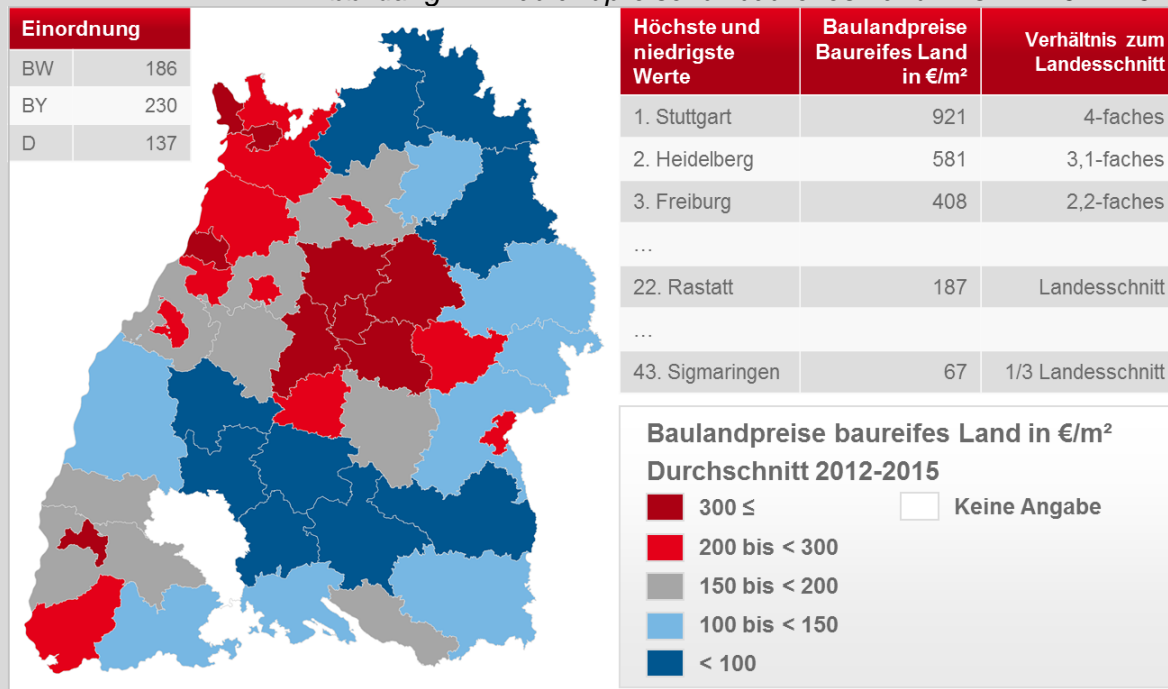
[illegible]

| Einordnung | |
|---|---|
| BW | 186 |
| BY | 230 |
| D | 137 |

| Höchste und niedrigste Werte | Baulandpreise Baureifes Land in €/m² | Verhältnis zum Landesschnitt |
|---|---|---|
| 1. Stuttgart | 921 | 4-faches |
| 2. Heidelberg | 581 | 3,1-faches |
| 3. Freiburg | 408 | 2,2-faches |
| … | | |
| 22. Rastatt | 187 | Landesschnitt |
| … | | |
| 43. Sigmaringen | 67 | 1/3 Landesschnitt |

Baulandpreise baureifes Land in €/m²
Durchschnitt 2012-2015

300 ≤
200 bis < 300
150 bis < 200
100 bis < 150
< 100
Keine Angabe